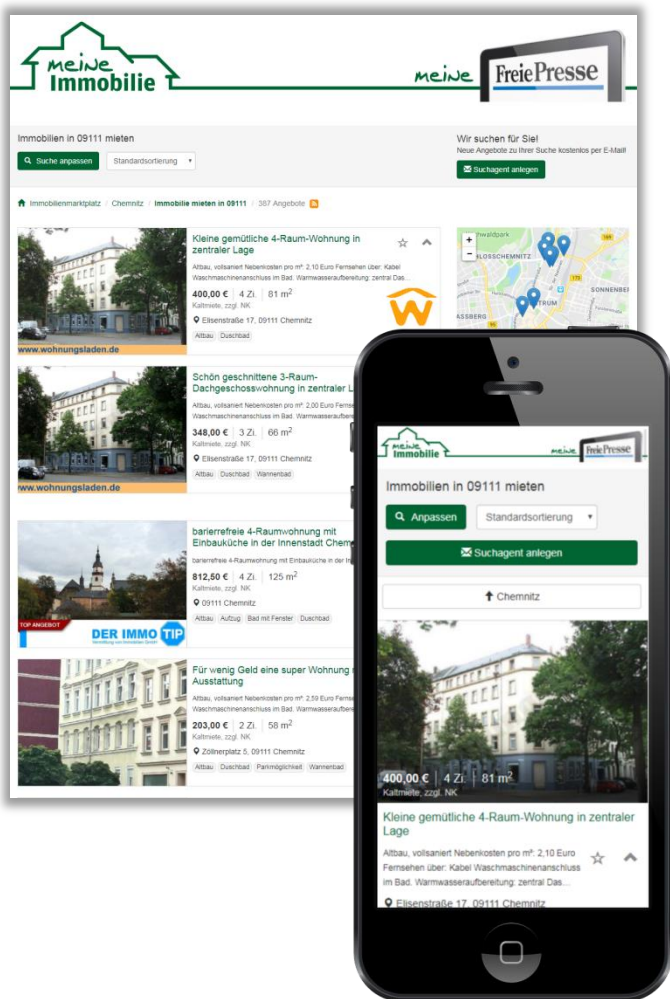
meine Immobilie

meine FreiePresse

Immobilien in 09111 mieten

Suche anpassen | Standardsortierung

Wir suchen für Sie!
Neue Angebote zu Ihrer Suche kostenlos per E-Mail!

Suchagent anlegen

Immobilienmarktplatz / Chemnitz / Immobilie mieten in 09111 / 387 Angebote

www.wohnungsladen.de

Kleine gemütliche 4-Raum-Wohnung in zentraler Lage

Altbau, vollsaniert Nebenkosten pro m²: 2,10 Euro Fernsehen über: Kabel Waschmaschinenanschluss im Bad. Warmwasseraufbereitung: zentral Das...

400,00 € | 4 Zi. | 81 m²
Kaltmiete, zzgl. NK

Elisenstraße 17, 09111 Chemnitz

Altbau | Duschbad

www.wohnungsladen.de

Schön geschnittene 3-Raum-Dachgeschosswohnung in zentraler L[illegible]

Altbau, vollsaniert Nebenkosten pro m²: 2,00 Euro Fernse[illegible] Waschmaschinenanschluss im Bad. Warmwasseraufber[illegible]

348,00 € | 3 Zi. | 66 m²
Kaltmiete, zzgl. NK

Elisenstraße 17, 09111 Chemnitz

Altbau | Duschbad | Wannenbad

TOP ANGEBOT
DER IMMO TIP

barierrefreie 4-Raumwohnung mit Einbauküche in der Innenstadt Chem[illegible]

barierrefreie 4-Raumwohnung mit Einbauküche in der In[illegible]

812,50 € | 4 Zi. | 125 m²
Kaltmiete, zzgl. NK

09111 Chemnitz

Altbau | Aufzug | Bad mit Fenster | Duschbad

Für wenig Geld eine super Wohnung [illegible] Ausstattung

Altbau, vollsaniert Nebenkosten pro m²: 2,50 Euro Fernse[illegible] Waschmaschinenanschluss im Bad. Warmwasseraufber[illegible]

203,00 € | 2 Zi. | 58 m²
Kaltmiete, zzgl. NK

Zöllnerplatz 5, 09111 Chemnitz

Altbau | Duschbad | Parkmöglichkeit | Wannenbad

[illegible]walpark
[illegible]LOSSCHEMNITZ
SONNENBE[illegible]
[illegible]TRUM
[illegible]ASSBERG

meine Immobilie

meine FreiePresse

Immobilien in 09111 mieten

Anpassen | Standardsortierung

Suchagent anlegen

Chemnitz

400,00 € | 4 Zi. | 81 m²
Kaltmiete, zzgl. NK

Kleine gemütliche 4-Raum-Wohnung in zentraler Lage

Altbau, vollsaniert Nebenkosten pro m²: 2,10 Euro Fernsehen über: Kabel Waschmaschinenanschluss im Bad. Warmwasseraufbereitung: zentral Das...

Elisenstraße 17, 09111 Chemnitz